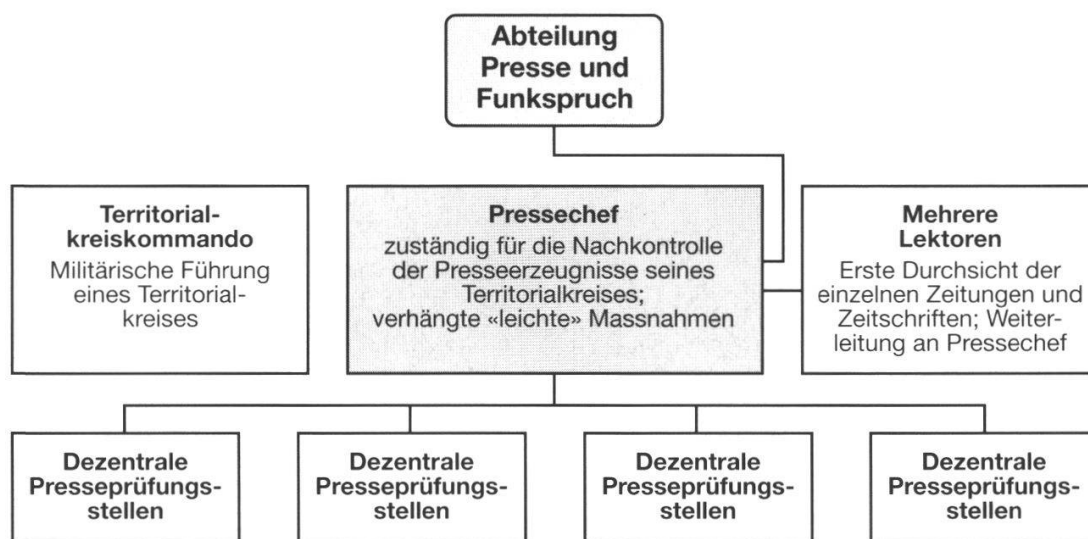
Abteilung Presse und Funkspruch

Territorialkreiskommando
Militärische Führung eines Territorialkreises

Pressechef
zuständig für die Nachkontrolle der Presseerzeugnisse seines Territorialkreises; verhängte «leichte» Massnahmen

Mehrere Lektoren
Erste Durchsicht der einzelnen Zeitungen und Zeitschriften; Weiterleitung an Pressechef

Dezentrale Presseprüfungsstellen

Dezentrale Presseprüfungsstellen

Dezentrale Presseprüfungsstellen

Dezentrale Presseprüfungsstellen